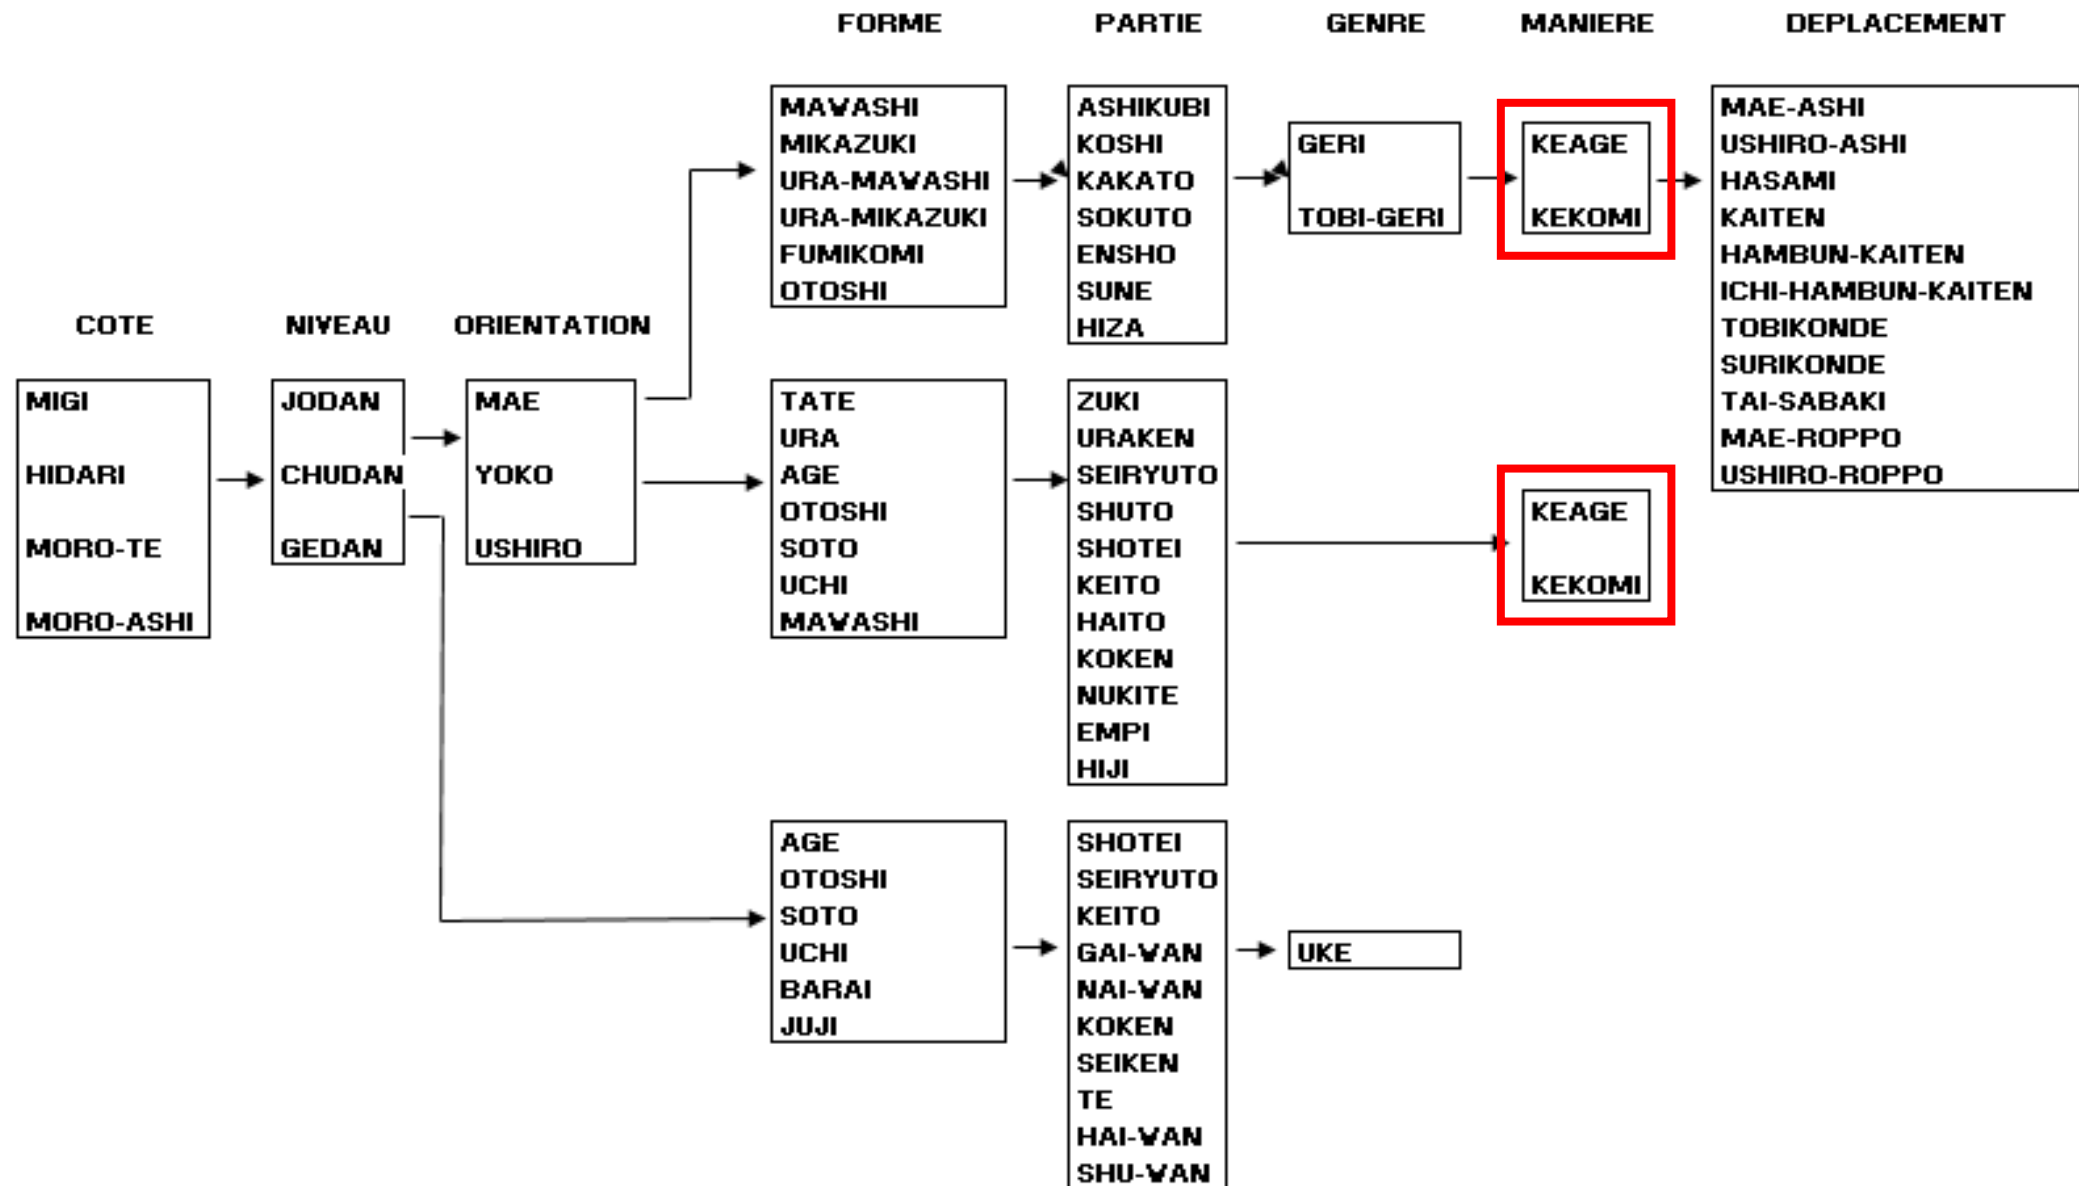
FORME PARTIE GENRE MANIERE DEPLACEMENT

MAWASHI
MIKAZUKI
URA-MAWASHI
URA-MIKAZUKI
FUMIKOMI
OTOSHI

ASHIKUBI
KOSHI
KAKATO
SOKUTO
ENSHO
SUNE
HIZA

GERI
TOBI-GERI

KEAGE
KEKOMI

MAE-ASHI
USHIRO-ASHI
HASAMI
KAITEN
HAMBUN-KAITEN
ICHI-HAMBUN-KAITEN
TOBIKONDE
SURIKONDE
TAI-SABAKI
MAE-ROPPO
USHIRO-ROPPO

COTE NIVEAU ORIENTATION

MIGI
HIDARI
MORO-TE
MORO-ASHI

JODAN
CHUDAN
GEDAN

MAE
YOKO
USHIRO

TATE
URA
AGE
OTOSHI
SOTO
UCHI
MAWASHI

ZUKI
URAKEN
SEIRYUTO
SHUTO
SHOTEI
KEITO
HAITO
KOKEN
NUKITE
EMPI
HIJI

KEAGE
KEKOMI

AGE
OTOSHI
SOTO
UCHI
BARAI
JUJI

SHOTEI
SEIRYUTO
KEITO
GAI-WAN
NAI-WAN
KOKEN
SEIKEN
TE
HAI-WAN
SHU-WAN

UKE